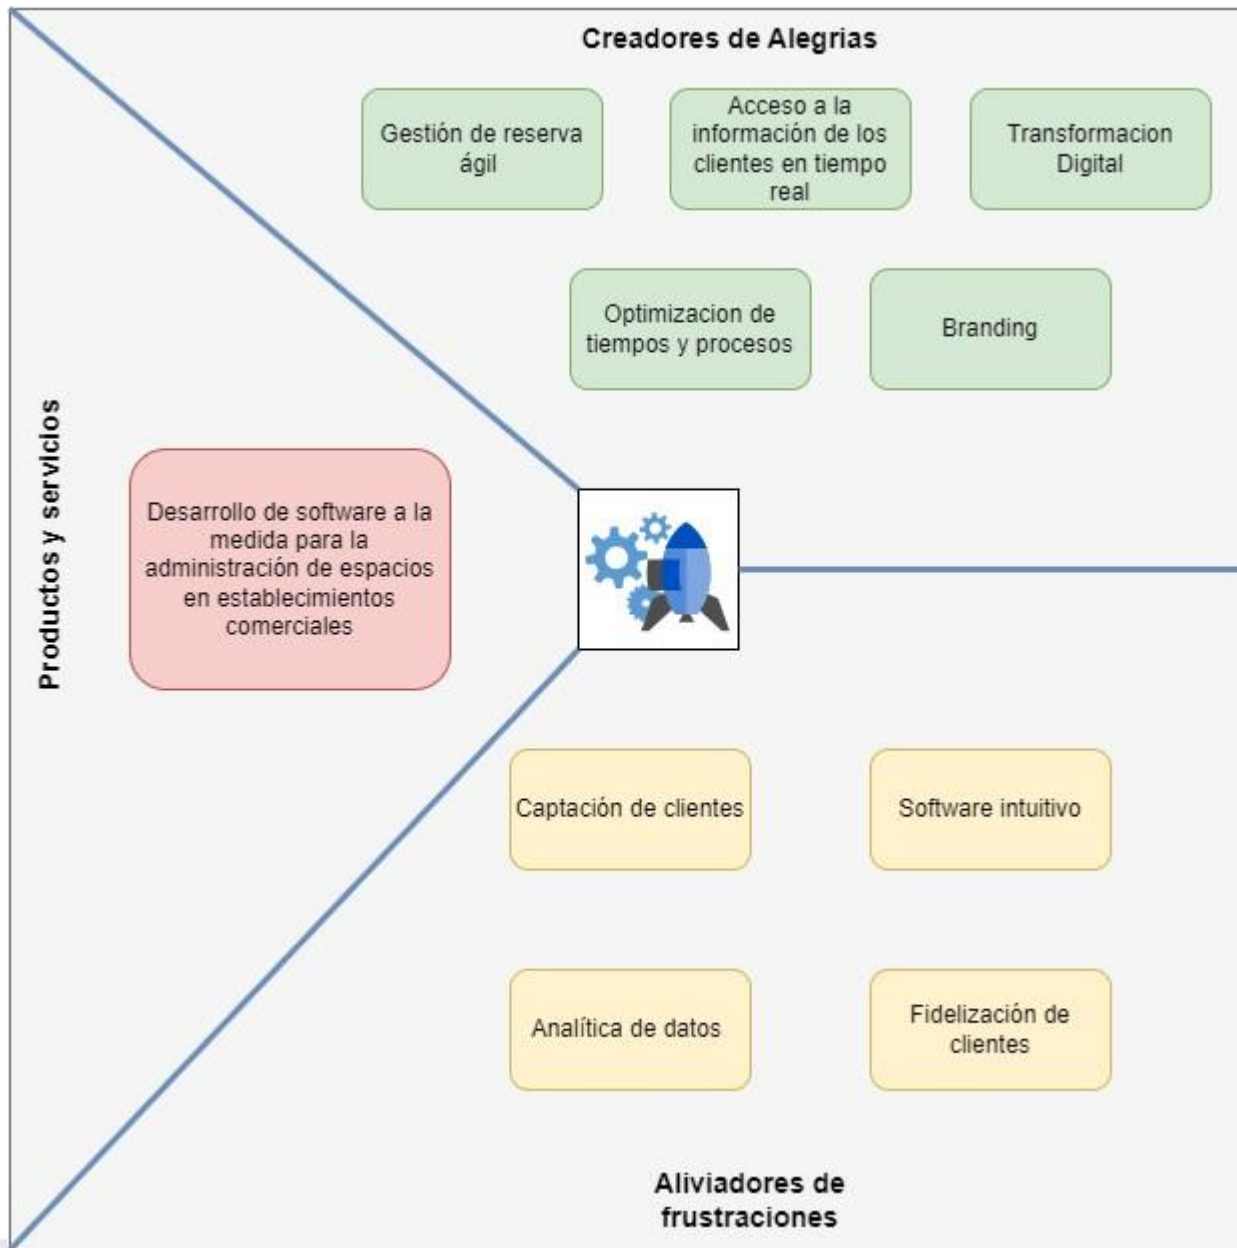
Creadores de Alegrias

Gestión de reserva ágil

Acceso a la información de los clientes en tiempo real

Transformacion Digital

Optimizacion de tiempos y procesos

Branding

Productos y servicios

Desarrollo de software a la medida para la administración de espacios en establecimientos comerciales

Captación de clientes

Software intuitivo

Analítica de datos

Fidelización de clientes

Aliviadores de frustraciones